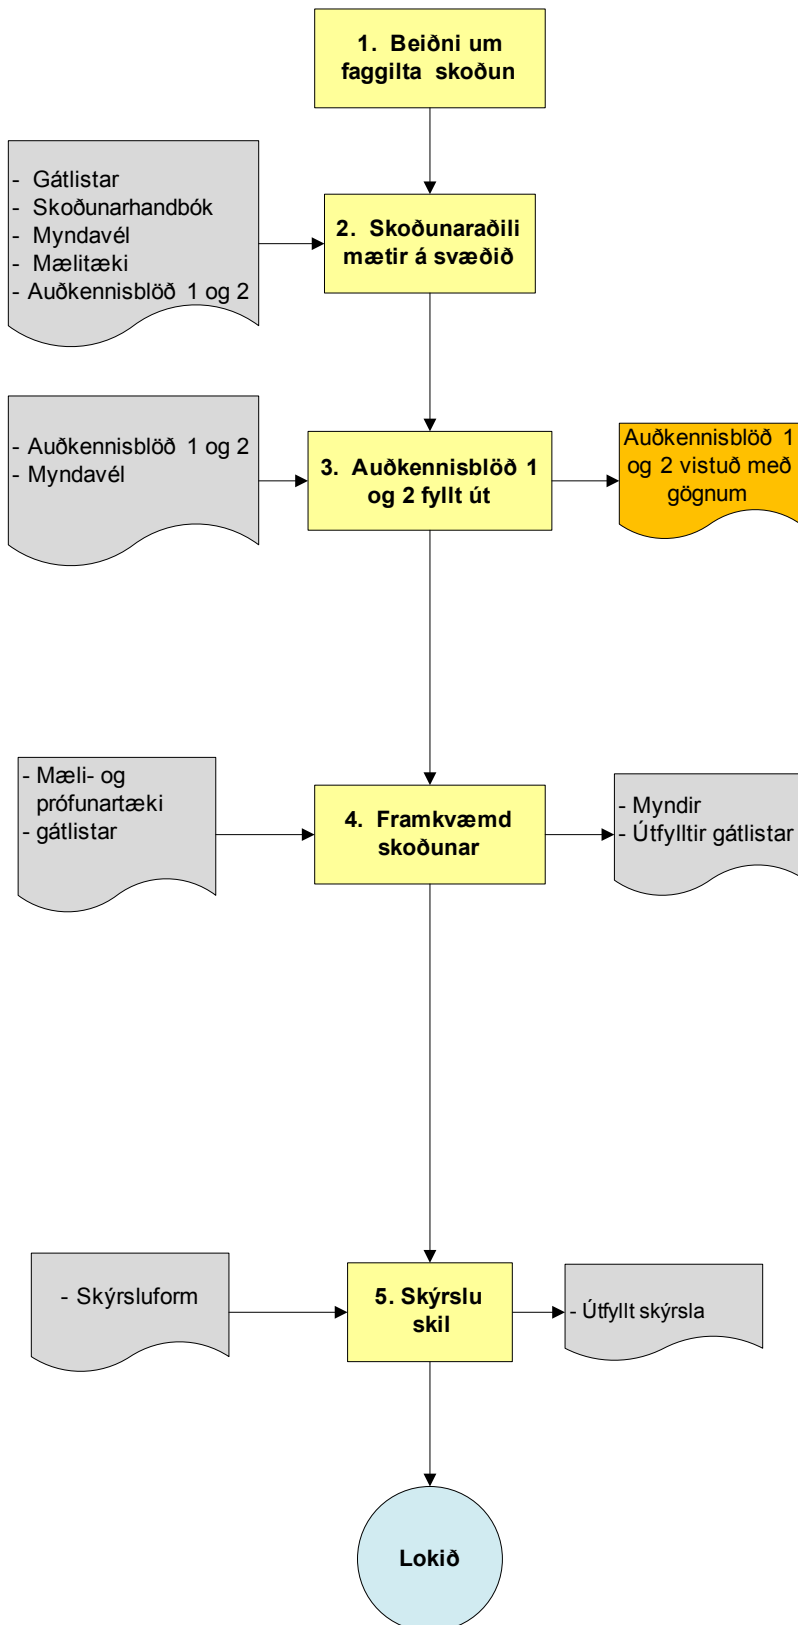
1. Beiðni um faggilta skoðun

- Gátlistar
- Skoðunarhandbók
- Myndavél
- Mælitæki
- Auðkennisblöð 1 og 2

2. Skoðunaraðili mætir á svæðið

- Auðkennisblöð 1 og 2
- Myndavél

3. Auðkennisblöð 1 og 2 fyllt út

Auðkennisblöð 1 og 2 vistuð með gögnum

- Mæli- og prófunartæki
- gátlistar

4. Framkvæmd skoðunar

- Myndir
- Útfylltir gátlistar

- Skýrsluform

5. Skýrslu skil

- Útfyllt skýrsla

Lokið